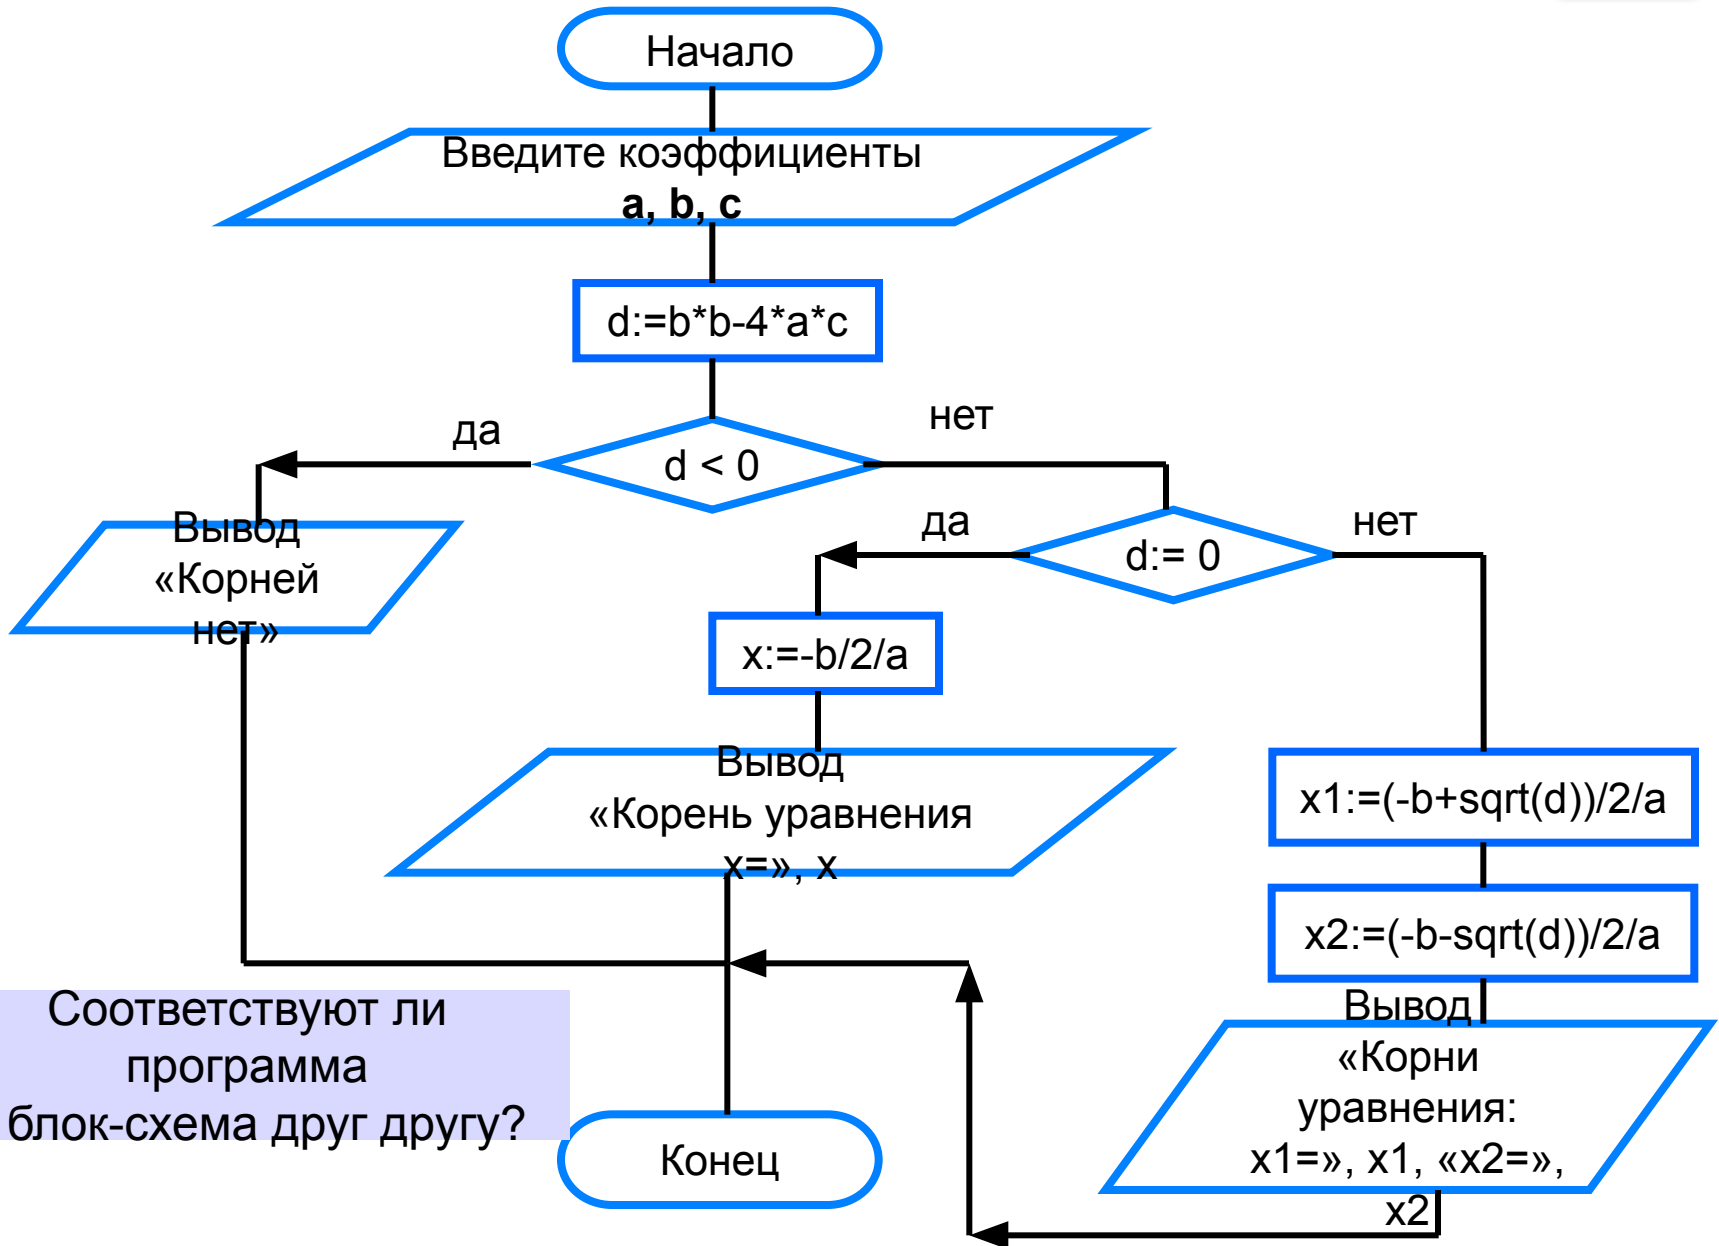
Начало

Введите коэффициенты
**a, b, c**

d:=b*b-4*a*c

да

d < 0

нет

Вывод
«Корней
нет»

да

d:= 0

нет

x:=-b/2/a

Вывод
«Корень уравнения
x=», x

x1:=(-b+sqrt(d))/2/a

x2:=(-b-sqrt(d))/2/a

Вывод
«Корни
уравнения:
x1=», x1, «x2=»,
x2

Соответствуют ли программа блок-схема друг другу?

Конец